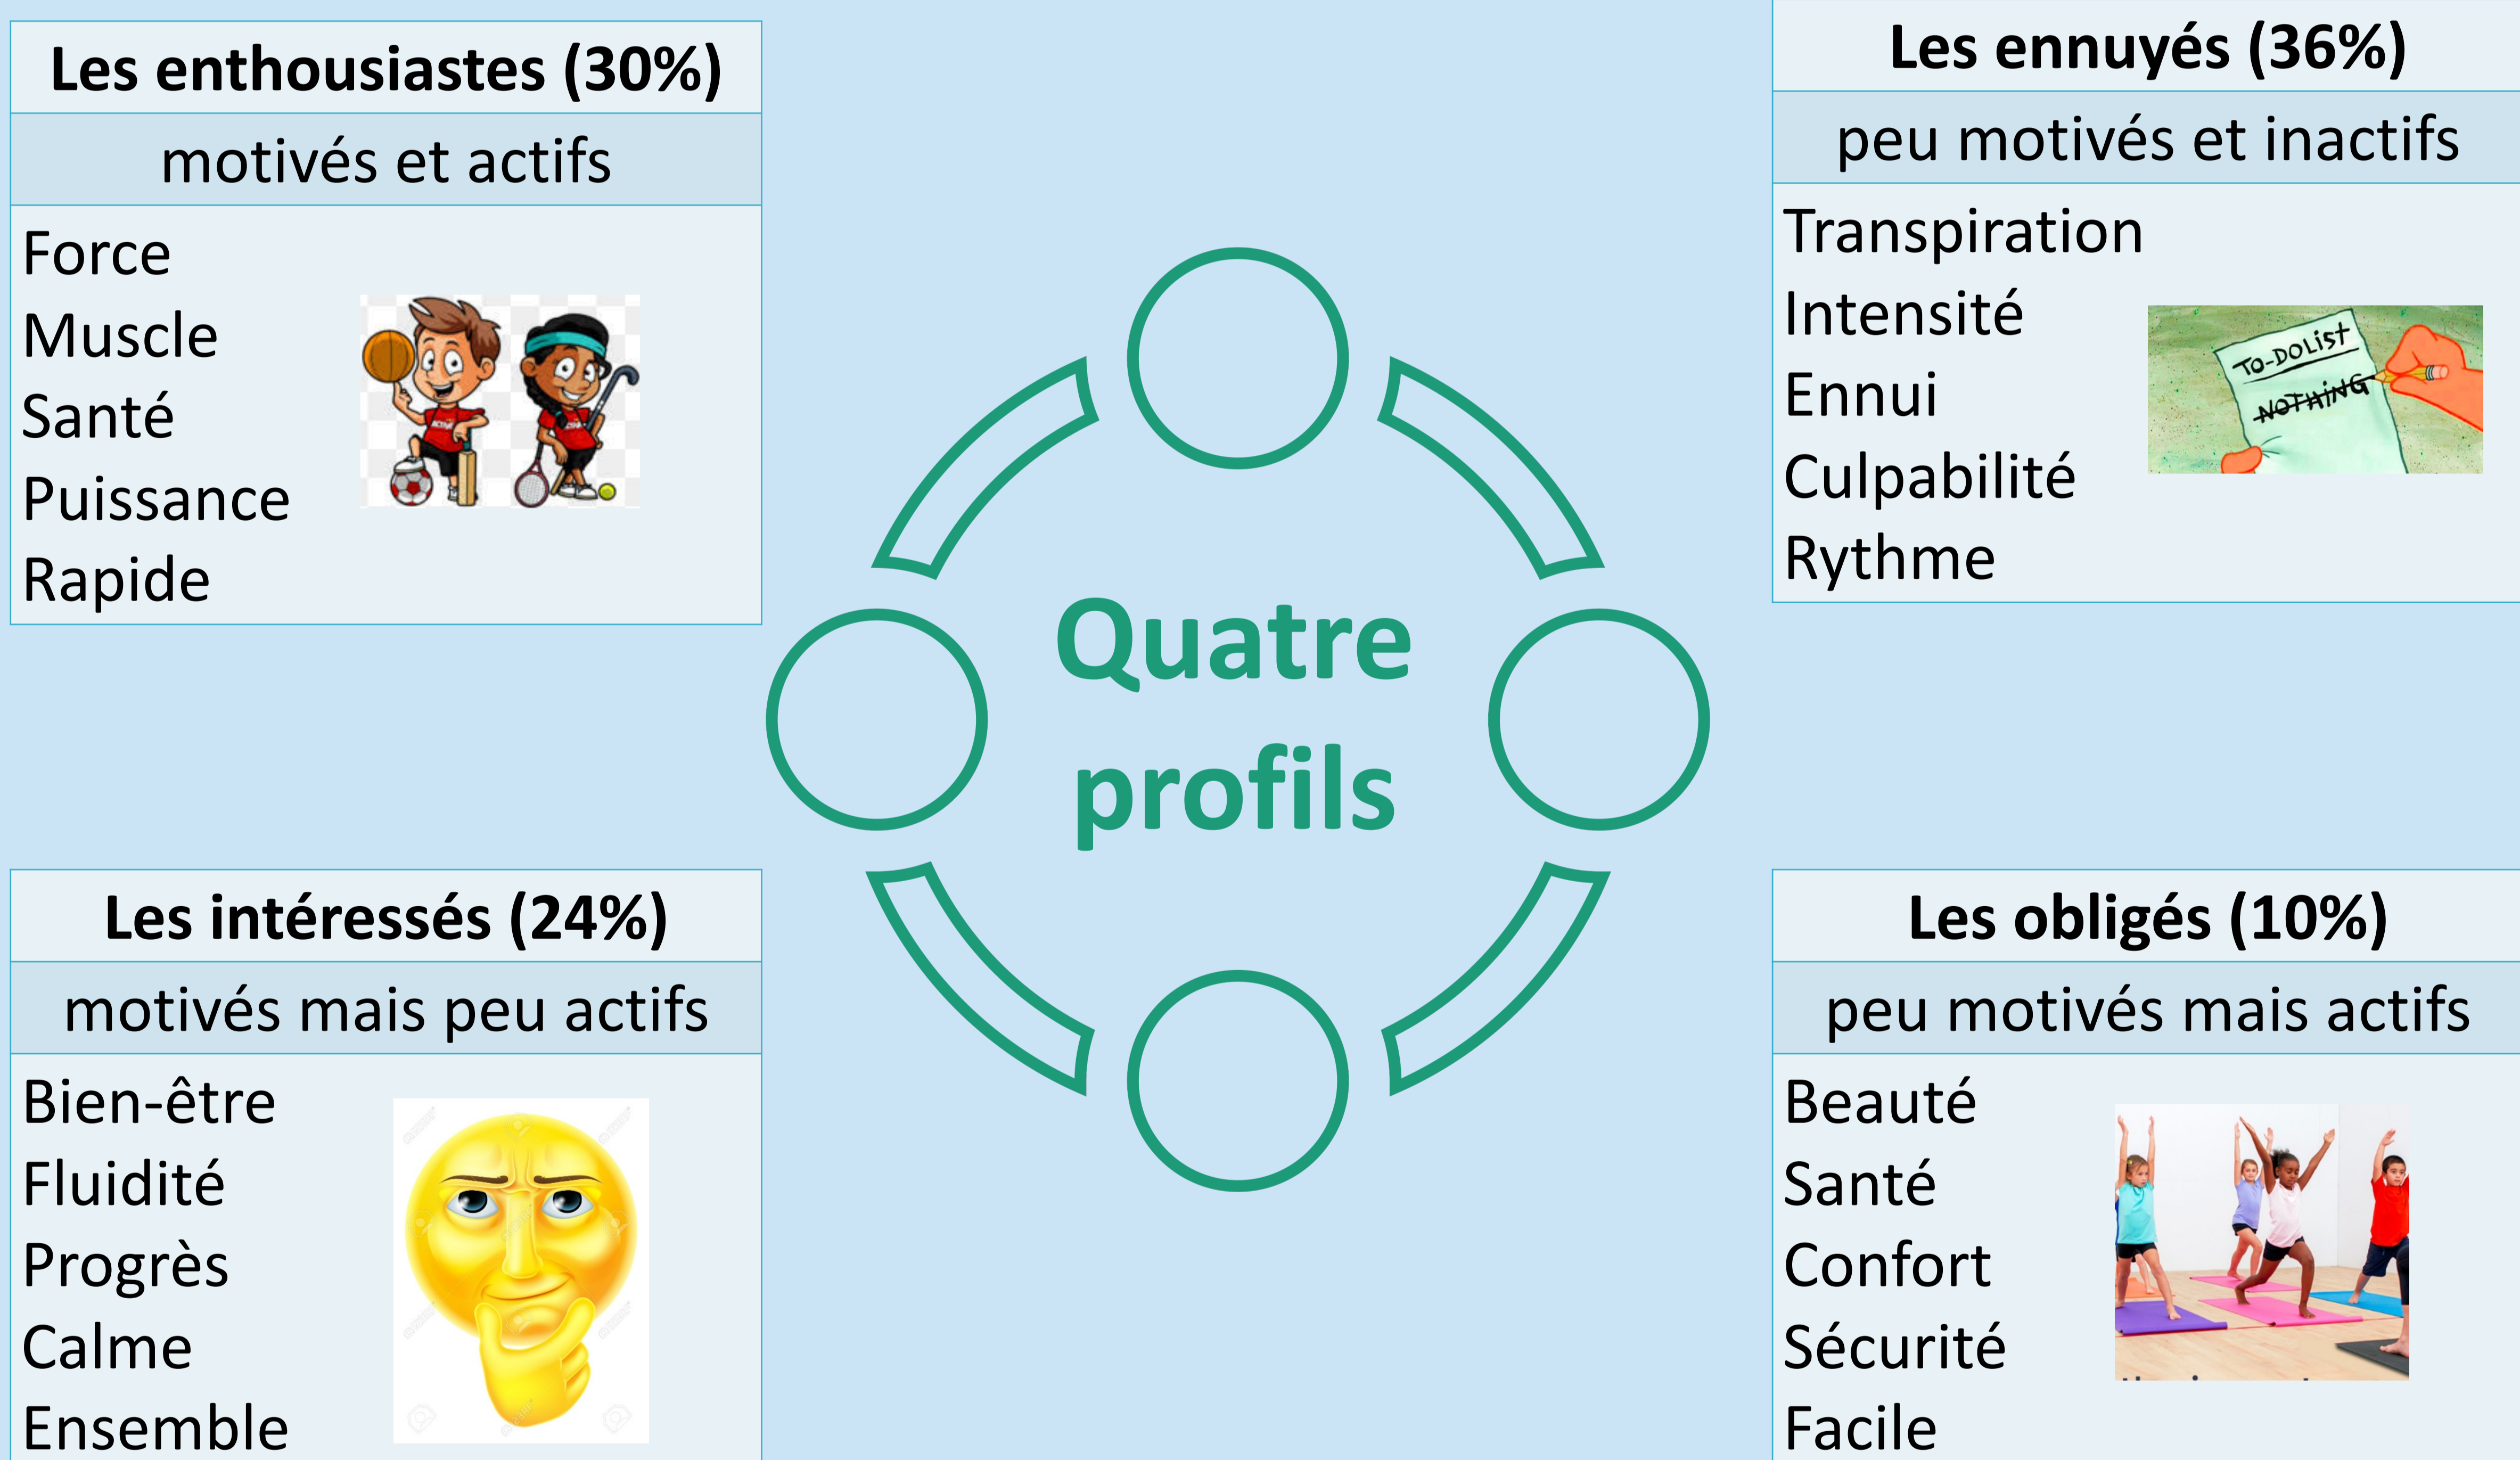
Les enthousiastes (30%)

motivés et actifs

Force
Muscle
Santé
Puissance
Rapide

Les ennuyés (36%)

peu motivés et inactifs

Transpiration
Intensité
Ennui
Culpabilité
Rythme

TO-DOLIST
NOTHING

Quatre profils

Les intéressés (24%)

motivés mais peu actifs

Bien-être
Fluidité
Progrès
Calme
Ensemble

Les obligés (10%)

peu motivés mais actifs

Beauté
Santé
Confort
Sécurité
Facile